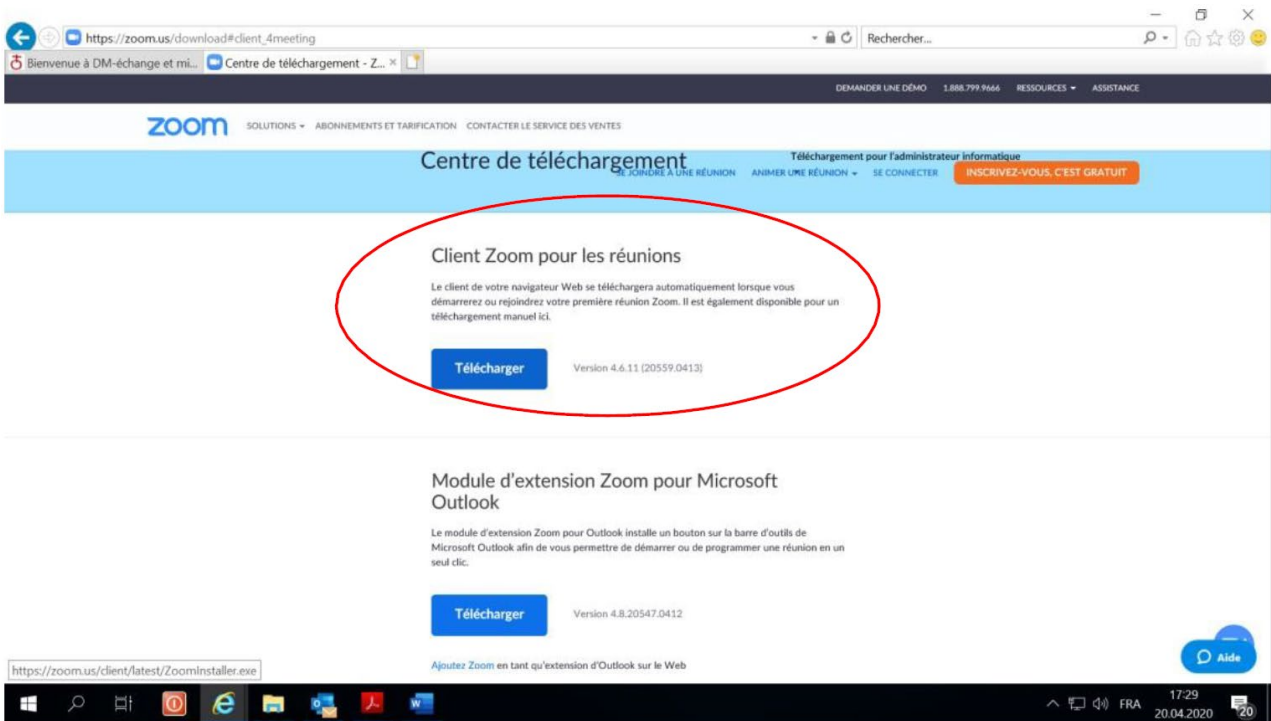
https://zoom.us/download#client_4meeting

Rechercher...

Bienvenue à DM-échange et mi... Centre de téléchargement - Z... ×

DEMANDER UNE DÉMO 1.888.799.9666 RESSOURCES ASSISTANCE

zoom SOLUTIONS ABONNEMENTS ET TARIFICATION CONTACTER LE SERVICE DES VENTES

Centre de téléchargement

Téléchargement pour l'administrateur informatique

SE JOINDRE À UNE RÉUNION ANIMER UNE RÉUNION SE CONNECTER INSCRIVEZ-VOUS, C'EST GRATUIT

Client Zoom pour les réunions

Le client de votre navigateur Web se téléchargera automatiquement lorsque vous démarrerez ou rejoindrez votre première réunion Zoom. Il est également disponible pour un téléchargement manuel ici.

Télécharger

Version 4.6.11 (20559.0413)

Module d'extension Zoom pour Microsoft Outlook

Le module d'extension Zoom pour Outlook installe un bouton sur la barre d'outils de Microsoft Outlook afin de vous permettre de démarrer ou de programmer une réunion en un seul clic.

Télécharger

Version 4.8.20547.0412

Ajoutez Zoom en tant qu'extension d'Outlook sur le Web

https://zoom.us/client/latest/ZoomInstaller.exe

Aide

FRA 17:29 20.04.2020 20